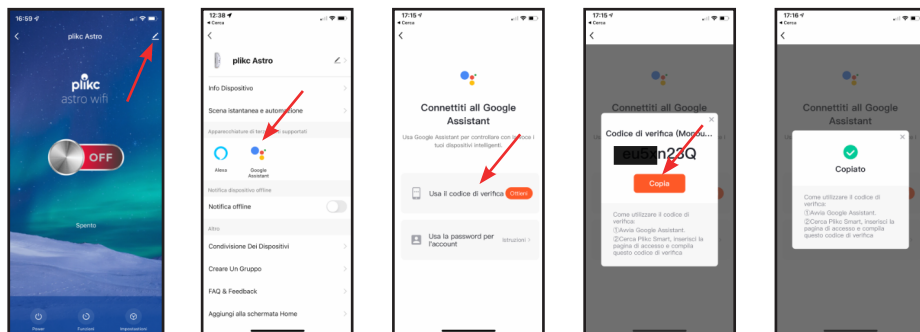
16:59
plikc Astro
pliKc
astro wifi
OFF
Spento
Power
Funzioni
Impostazioni

12:38
◂ Cerca
plikc Astro
Info Dispositivo
Scena istantanea e automazione
Apparecchiature di terze parti supportati
Alexa
Google Assistant
Notifica dispositivo offline
Notifica offline
Altro
Condivisione Dei Dispositivi
Creare Un Gruppo
FAQ & Feedback
Aggiungi alla schermata Home

17:15
◂ Cerca
Connettiti all Google Assistant
Usa Google Assistant per controllare con la voce i tuoi dispositivi intelligenti.
Usa il codice di verifica
Ottieni
Usa la password per l'account
Istruzioni

17:15
◂ Cerca
Connettiti all Google Assistant
Codice di verifica (Monou...
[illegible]eu5xn23Q
Copia
Come utilizzare il codice di verifica
①Avvia Google Assistant.
②Cerca Plikc Smart, inserisci la pagina di accesso e compila questo codice di verifica

17:16
◂ Cerca
Connettiti all Google Assistant
Copiato
Come utilizzare il codice di verifica
①Avvia Google Assistant.
②Cerca Plikc Smart, inserisci la pagina di accesso e compila questo codice di verifica